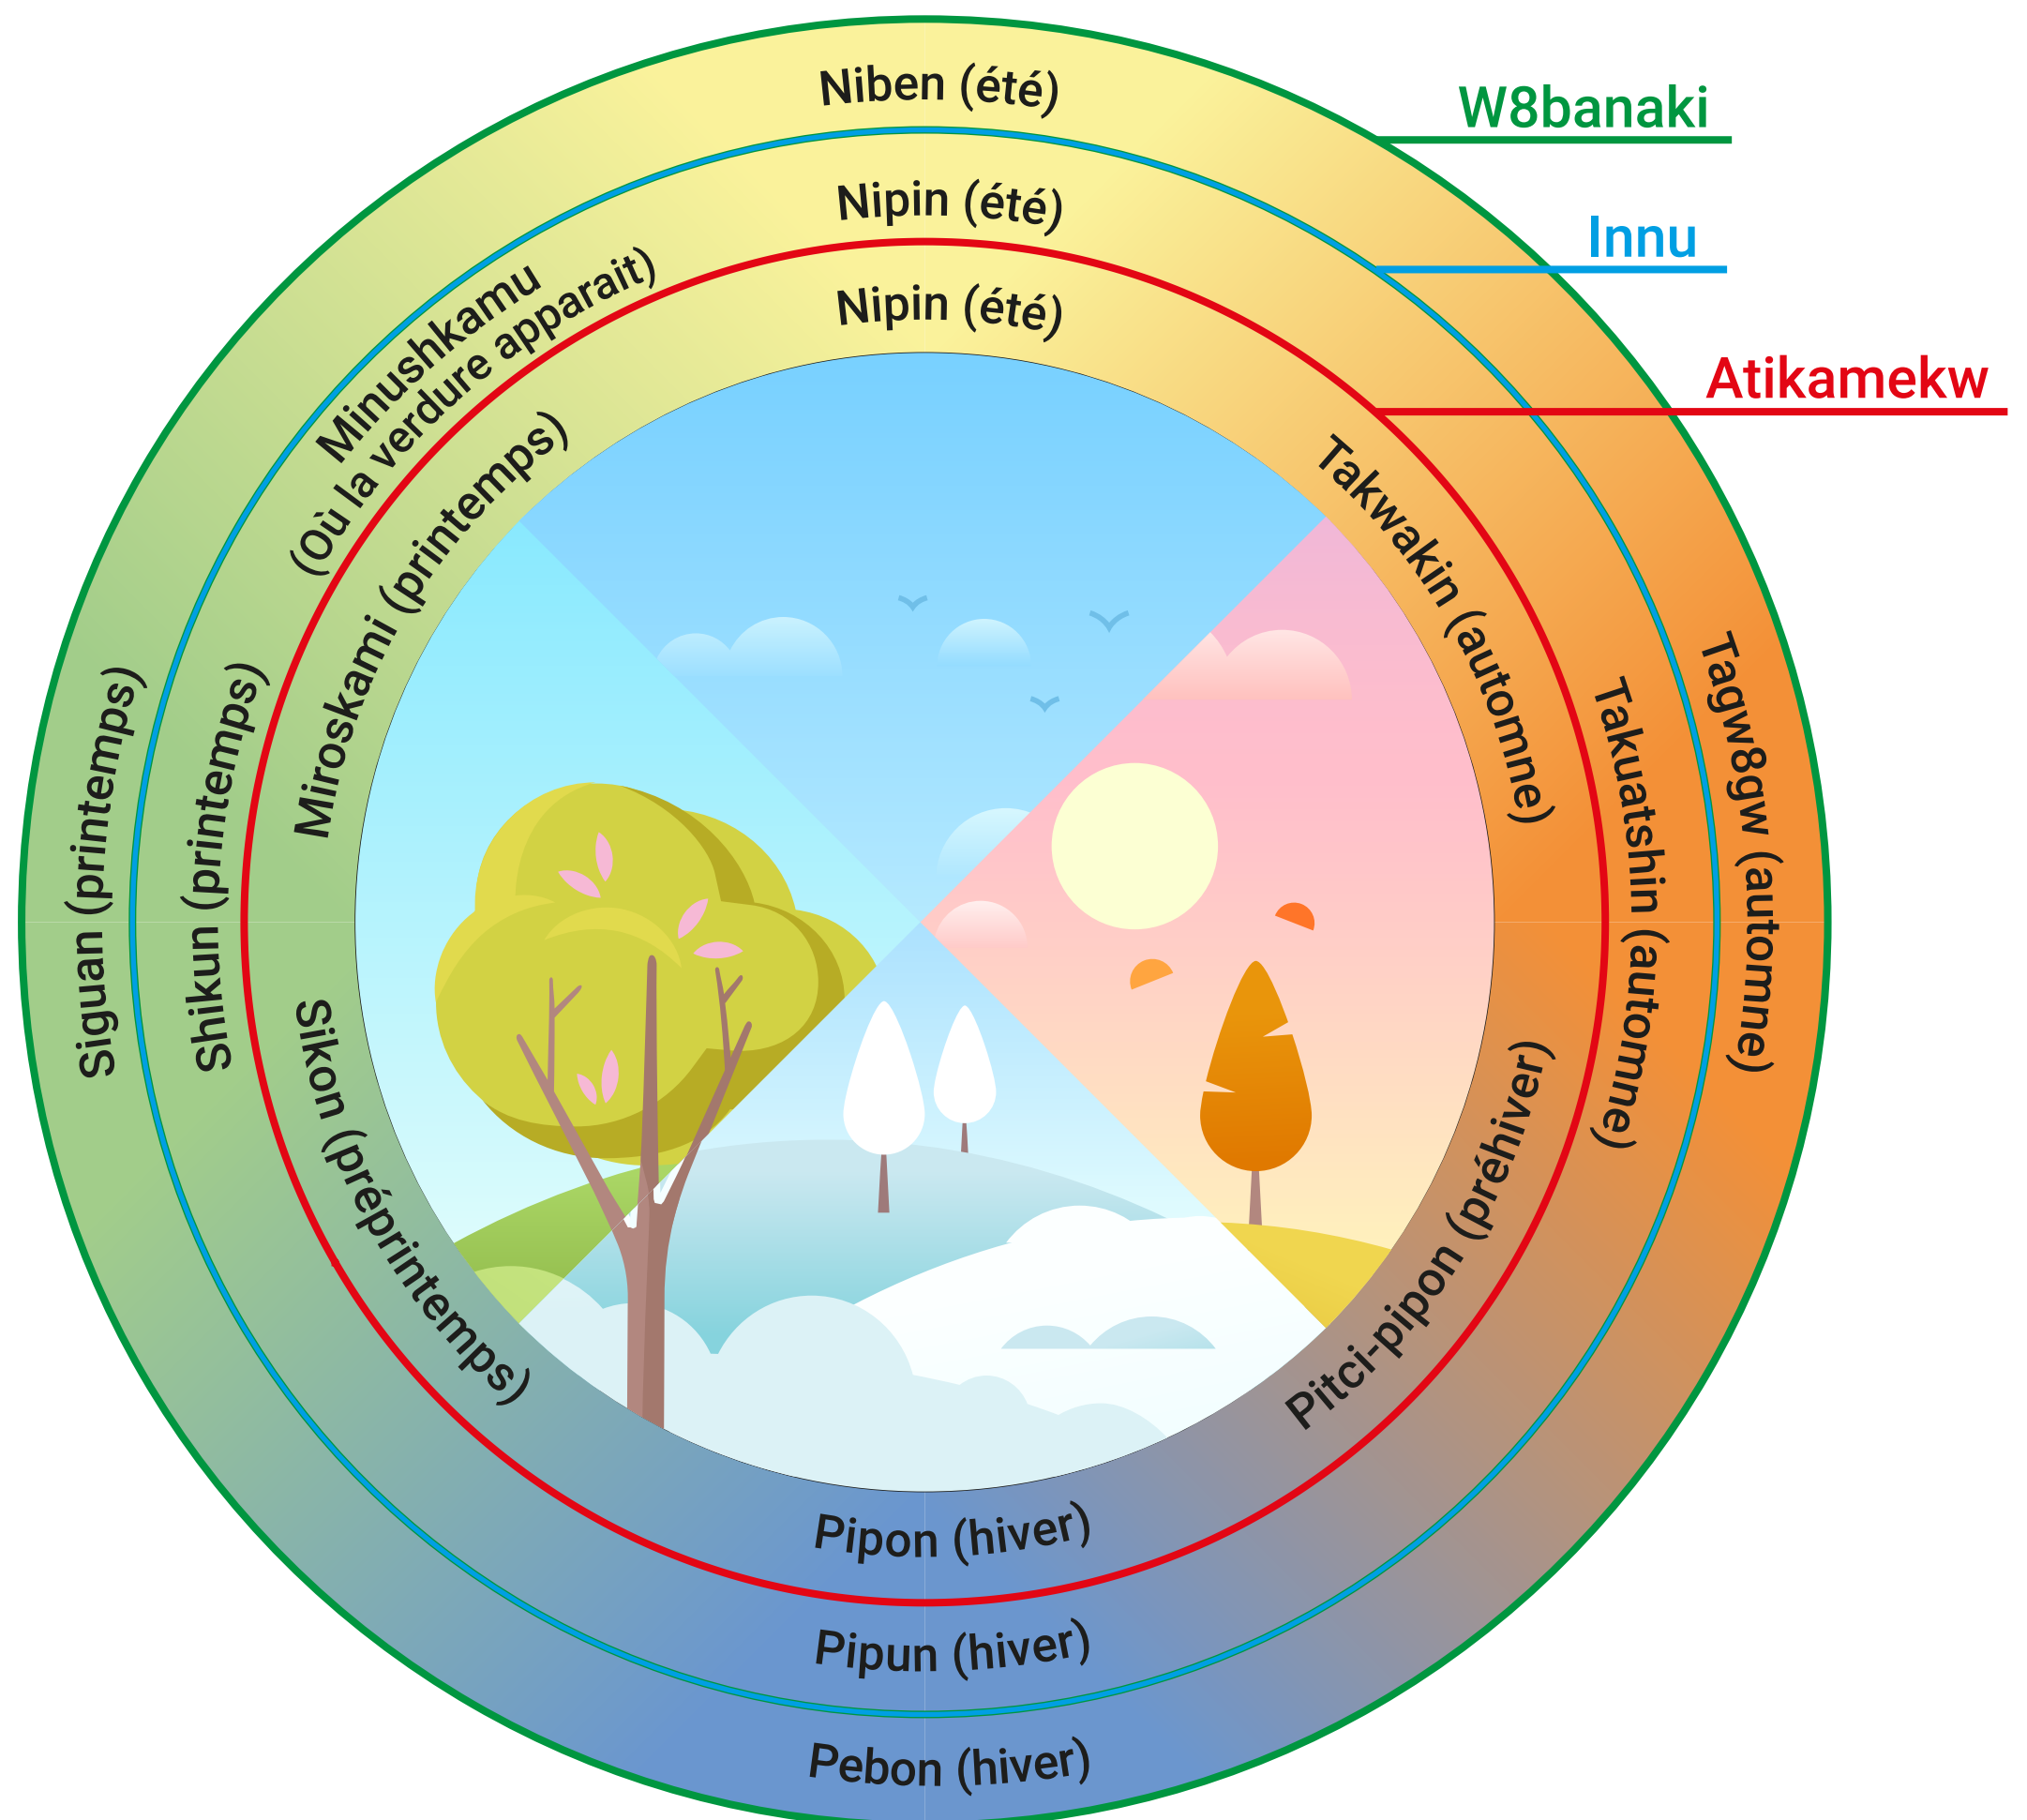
Niben (été)

W8banaki

Nipin (été)

Innu

Nipin (été)

Atikamekw

Minushkamu
(Où la verdure apparait)

Miroskami (printemps)

Takwakin (automne)

Takuatshin (automne)

Tagw8gw (automne)

Siguan (printemps)

Shikun (printemps)

Sikon (préprintemps)

Pitci-pipon (préhiver)

Pipon (hiver)

Pipun (hiver)

Pebon (hiver)